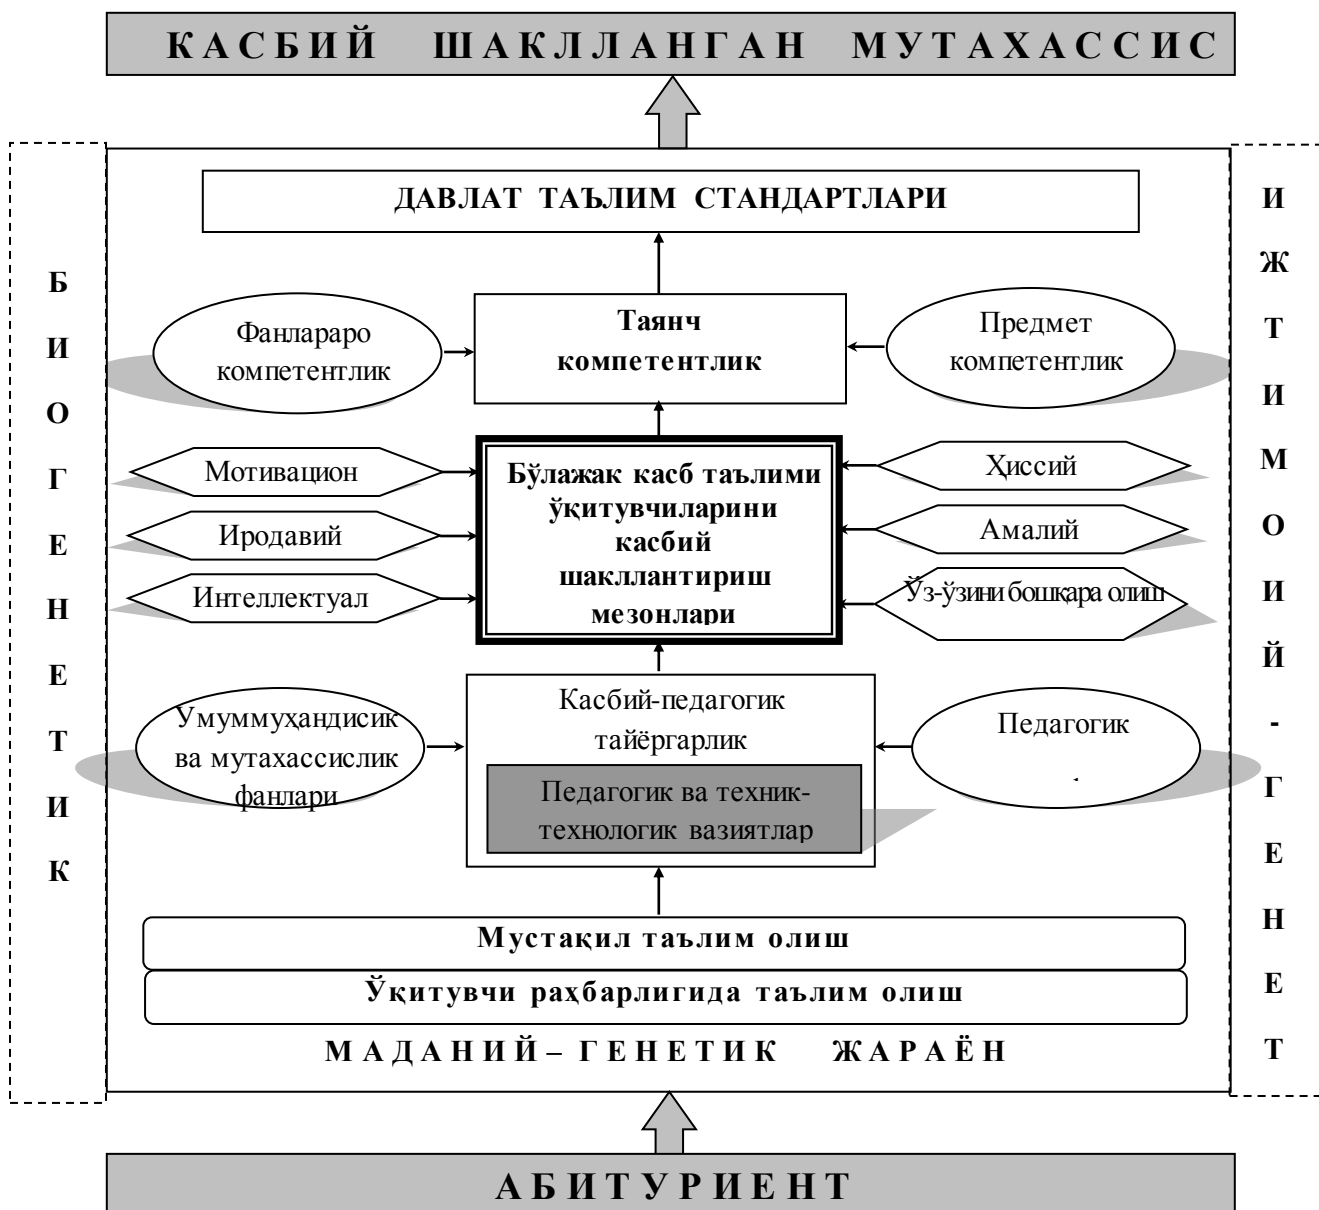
КАСБИЙ ШАКЛЛАНГАН МУТАХАССИС

ДАВЛАТ ТАЪЛИМ СТАНДАРТЛАРИ

Б
И
О
Г
Е
Н
Е
Т
И
К

И
Ж
Т
И
М
О
И
Й
-
Г
Е
Н
Е
Т

Фанлараро компетентлик

Таянч компетентлик

Предмет компетентлик

Мотивацион

Иродавий

Интеллектуал

Бўлажак касб таълими ўқитувчиларини касбий шакллантириш мезонлари

Ҳиссий

Амалий

Ўз-ўзини бошқара олиш

Умуммуҳандисик ва мутахассислик фанлари

Касбий-педагогик тайёргарлик

Педагогик ва техник-технологик вазиятлар

Педагогик

Мустақил таълим олиш

Ўқитувчи раҳбарлигида таълим олиш

МАДАНИЙ – ГЕНЕТИК ЖАРАЁН

АБИТУРИЕНТ